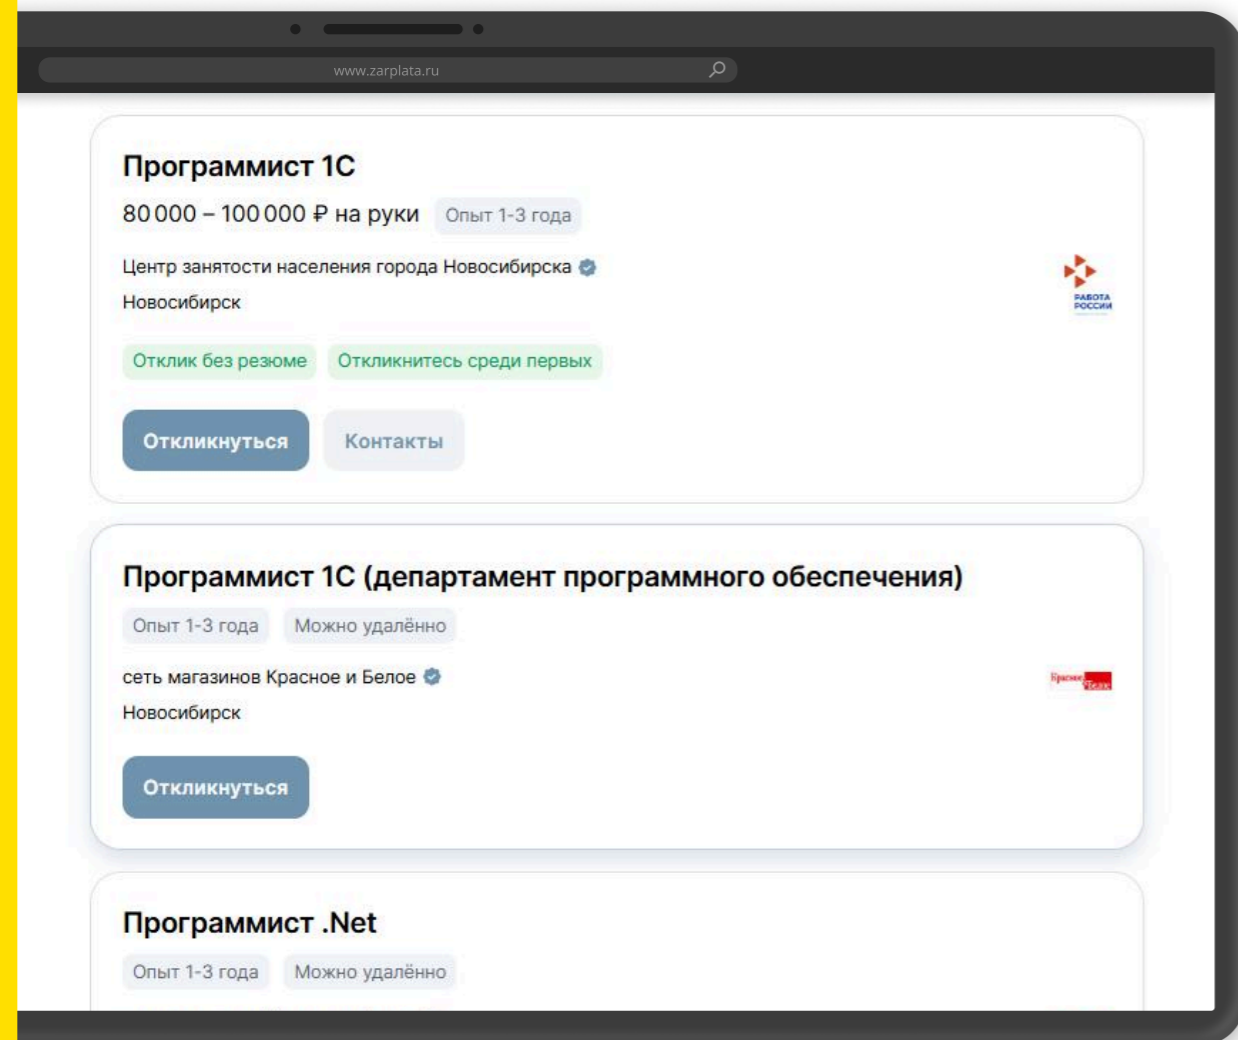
www.zarplata.ru

Программист 1С

80 000 – 100 000 ₽ на руки Опыт 1-3 года

Центр занятости населения города Новосибирска

Новосибирск

РАБОТА РОССИИ

Отклик без резюме Откликнитесь среди первых

Откликнуться Контакты

Программист 1С (департамент программного обеспечения)

Опыт 1-3 года Можно удалённо

сеть магазинов Красное и Белое

Новосибирск

Красное Белое

Откликнуться

Программист .Net

Опыт 1-3 года Можно удалённо